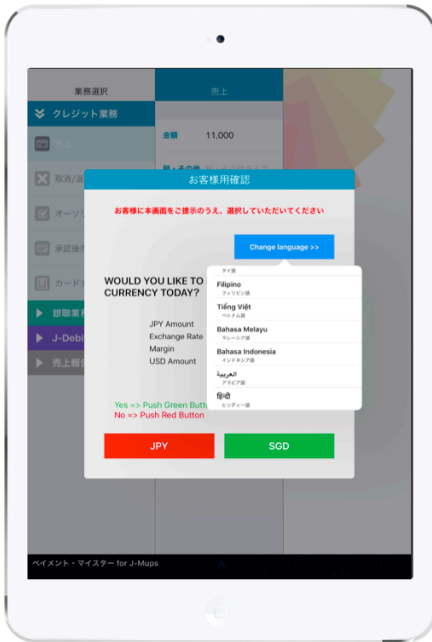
業務選択

売上

クレジット業務

金額 11,000

取消/返品

オーソリ

承認番号

カード

銀聯業務

J-Debit

売上観

お客様用確認

お客様に本画面をご提示のうえ、選択していただいてください

Change language >>

WOULD YOU LIKE TO
CURRENCY TODAY?

JPY Amount
Exchange Rate
Margin
USD Amount

タイ語
Filipino
フィリピン語
Tiếng Việt
ベトナム語
Bahasa Melayu
マレーシア語
Bahasa Indonesia
インドネシア語
العربية
アラビア語
हिंदी
ヒンディー語

Yes => Push Green Butt
No => Push Red Button

JPY

SGD

ペイメント・マイスター for J-Mups